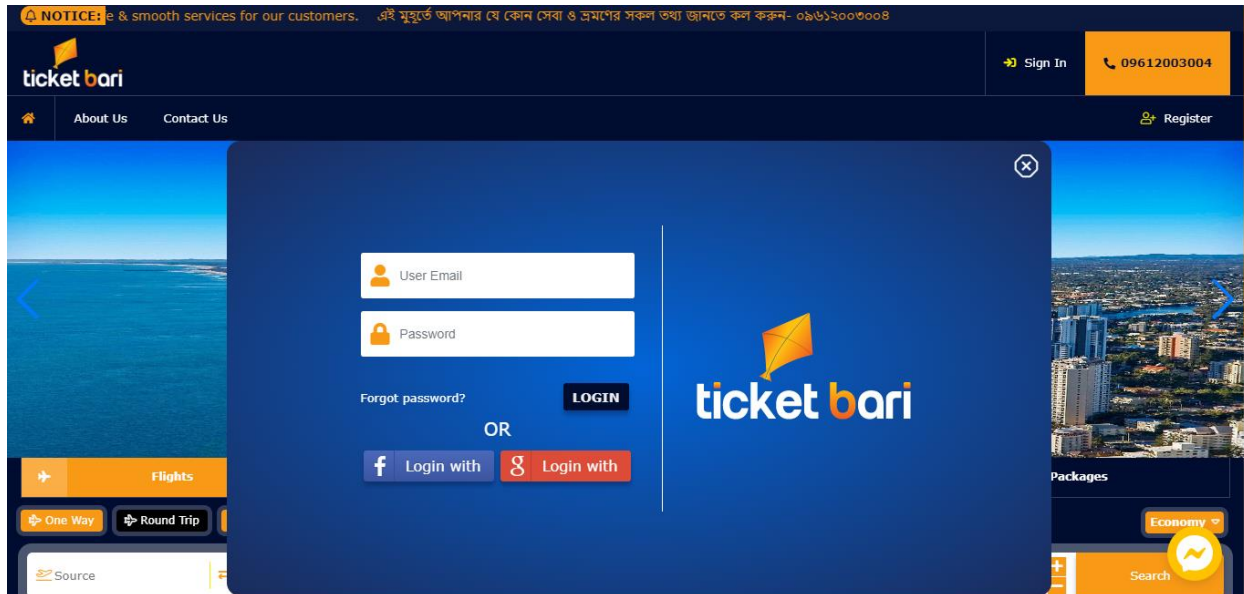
NOTICE: e & smooth services for our customers. এই মুহূর্তে আপনার যে কোন সেবা ও ভ্রমণের সকল তথ্য জানতে কল করুন- ০৯৬১২০০৩০০৪

ticket bari

Sign In

09612003004

About Us

Contact Us

Register

User Email

Password

Forgot password?

LOGIN

OR

Login with

Login with

ticket bari

Flights

Packages

One Way

Round Trip

Economy

Source

Search